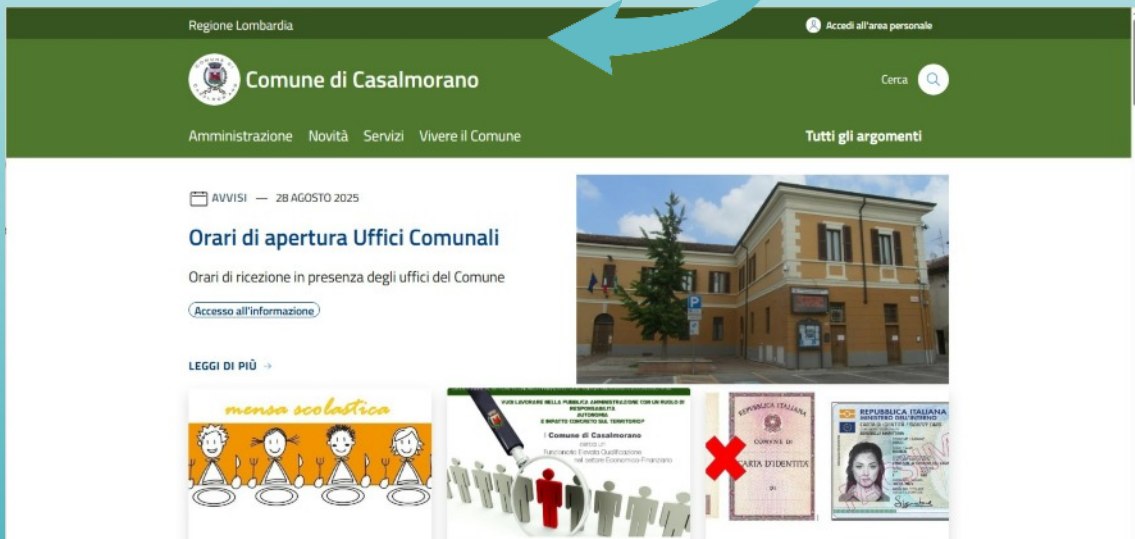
Regione Lombardia

Accedi all'area personale

Comune di Casalmorano

Cerca

Amministrazione Novità Servizi Vivere il Comune

Tutti gli argomenti

AVVISI — 28 AGOSTO 2025

Orari di apertura Uffici Comunali

Orari di ricezione in presenza degli uffici del Comune

Accesso all'informazione

LEGGI DI PIÙ →

mensa scolastica

VUOI LAVORARE NELLA PUBBLICA AMMINISTRAZIONE CON UN RUOLO DI RESPONSABILITÀ AUTONOMIA E IMPATTO CONCRETO SUL TERRITORIO?

Il Comune di Casalmorano cerca un Funzionario Elevata Qualificazione nel settore Economico-Finanziario

REPUBBLICA ITALIANA

COMUNE DI

CARTA D'IDENTITÀ

REPUBBLICA ITALIANA
MINISTERO DELL'INTERNO
CARTA DI IDENTITÀ / IDENTITY CARD